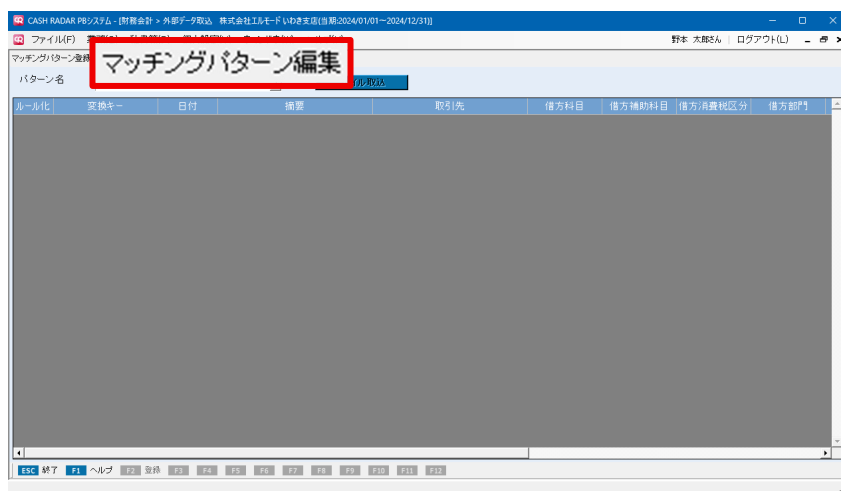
CASH RADAR PBシステム - [財務会計 > 外部データ取込 株式会社エルモード いわき支店(当期:2024/01/01〜2024/12/31)]

ファイル(F)

野本 太郎さん | ログアウト(L)

マッチングパターン登録

マッチングパターン編集

パターン名

イル取込

| ルール化 | 変換キー | 日付 | 摘要 | 取引先 | 借方科目 | 借方補助科目 | 借方消費税区分 | 借方部門 |
|---|---|---|---|---|---|---|---|---|

ESC 終了 F1 ヘルプ F2 登録 F3 F4 F5 F6 F7 F8 F9 F10 F11 F12